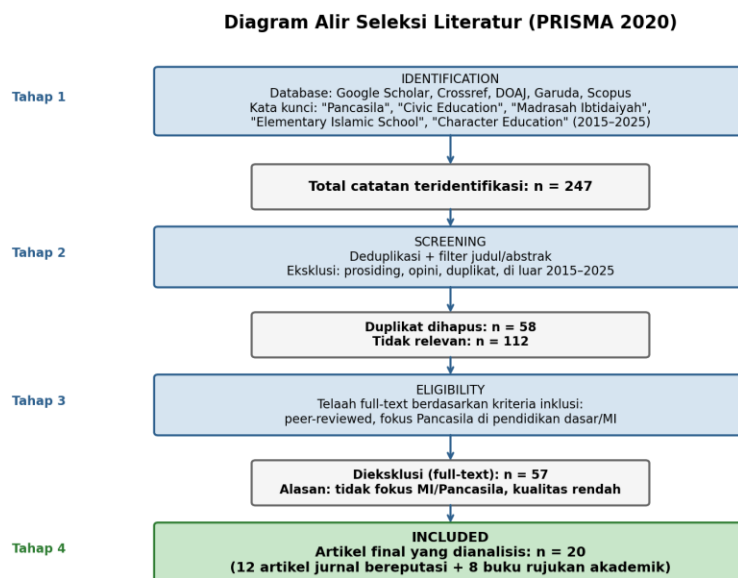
Diagram Alir Seleksi Literatur (PRISMA 2020)

Tahap 1

IDENTIFICATION
Database: Google Scholar, Crossref, DOAJ, Garuda, Scopus
Kata kunci: "Pancasila", "Civic Education", "Madrasah Ibtidaiyah", "Elementary Islamic School", "Character Education" (2015–2025)

Total catatan teridentifikasi: n = 247

Tahap 2

SCREENING
Deduplikasi + filter judul/abstrak
Eksklusi: prosiding, opini, duplikat, di luar 2015–2025

Duplikat dihapus: n = 58
Tidak relevan: n = 112

Tahap 3

ELIGIBILITY
Telaah full-text berdasarkan kriteria inklusi:
peer-reviewed, fokus Pancasila di pendidikan dasar/MI

Dieksklusi (full-text): n = 57
Alasan: tidak fokus MI/Pancasila, kualitas rendah

Tahap 4

INCLUDED
Artikel final yang dianalisis: n = 20
(12 artikel jurnal bereputasi + 8 buku rujukan akademik)